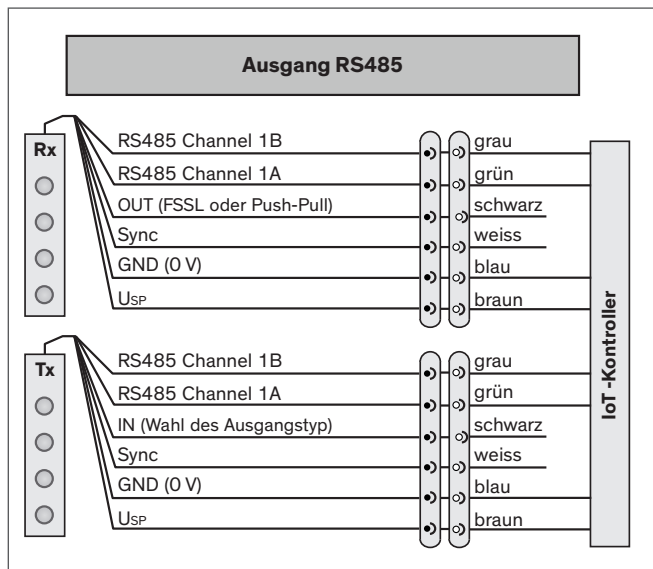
Ausgang RS485

Rx

RS485 Channel 1B
RS485 Channel 1A
OUT (FSSL oder Push-Pull)
Sync
GND (0 V)
$U_{SP}$

grau
grün
schwarz
weiss
blau
braun

Tx

RS485 Channel 1B
RS485 Channel 1A
IN (Wahl des Ausgangstyp)
Sync
GND (0 V)
$U_{SP}$

grau
grün
schwarz
weiss
blau
braun

IoT -Kontroller